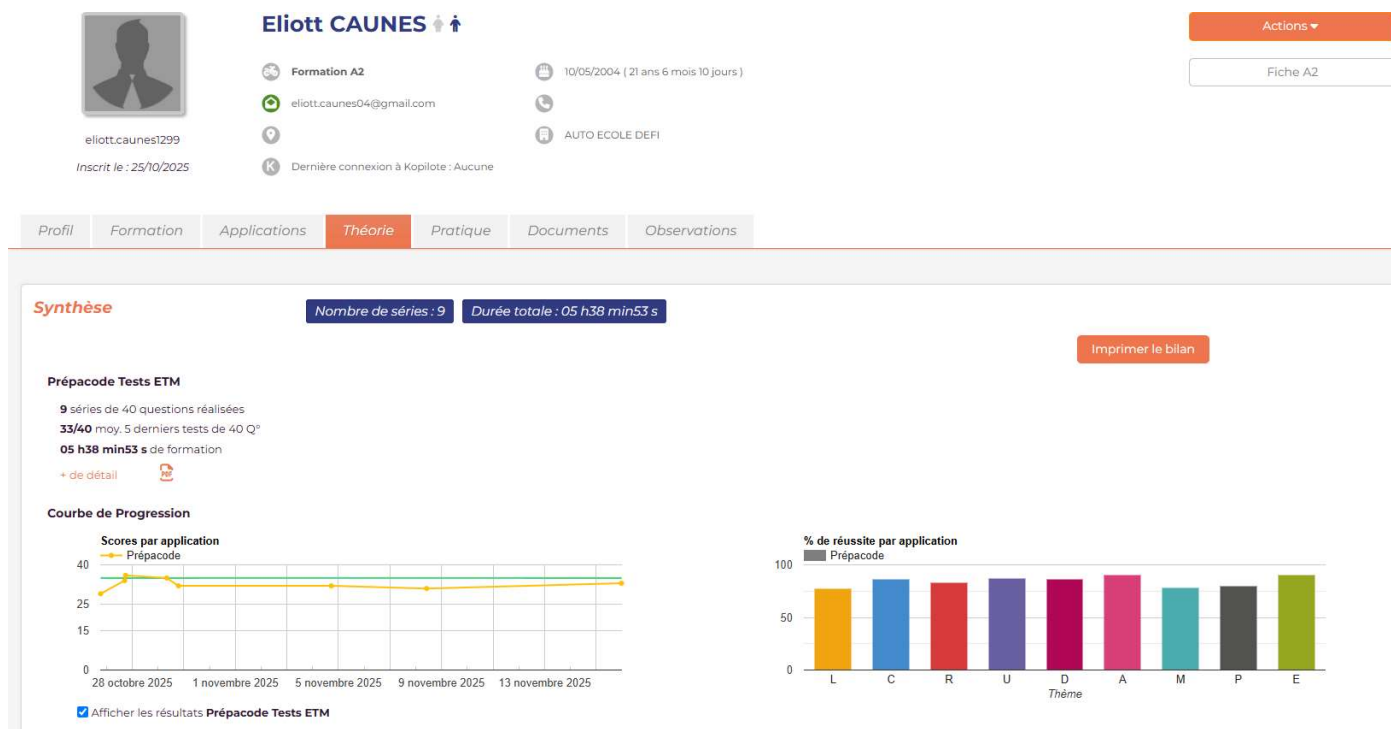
Eliott CAUNES

Actions ▾

Fiche A2

eliott.caunes1299

Inscrit le : 25/10/2025

Formation A2

eliott.caunes04@gmail.com

Dernière connexion à Kopilote : Aucune

10/05/2004 ( 21 ans 6 mois 10 jours )

AUTO ECOLE DEFI

Profil | Formation | Applications | Théorie | Pratique | Documents | Observations

Synthèse

Nombre de séries : 9

Durée totale : 05 h38 min53 s

Imprimer le bilan

Prépacode Tests ETM

**9** séries de 40 questions réalisées

**33/40** moy. 5 derniers tests de 40 Q°

**05 h38 min53 s** de formation

+ de détail

Courbe de Progression

Scores par application

Prépacode

40

25

15

0

28 octobre 2025 1 novembre 2025 5 novembre 2025 9 novembre 2025 13 novembre 2025

% de réussite par application

Prépacode

100

50

0

L C R U D A M P E

Thème

Afficher les résultats **Prépacode Tests ETM**